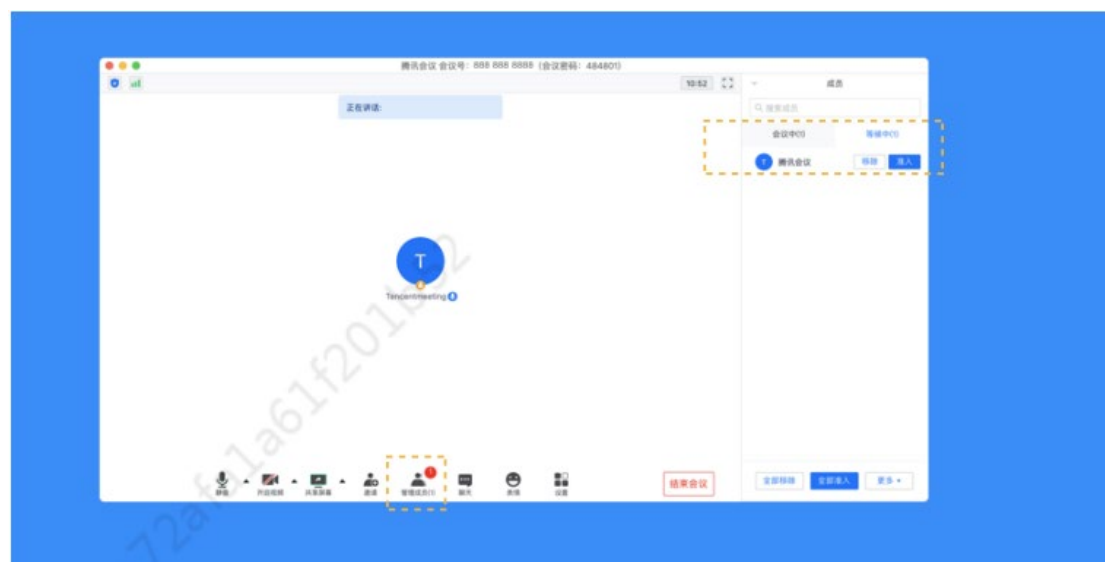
腾讯会议 会议号：888 888 8888（会议密码：484801）

10:52

成员

正在讲话:

搜索成员

会议中(1)

等候中(1)

腾讯会议

移除

准入

T

Tencentmeeting

72af1a61f201b2

静音

开启视频

共享屏幕

邀请

管理成员(1)

聊天

表情

设置

结束会议

全部移除

全部准入

更多